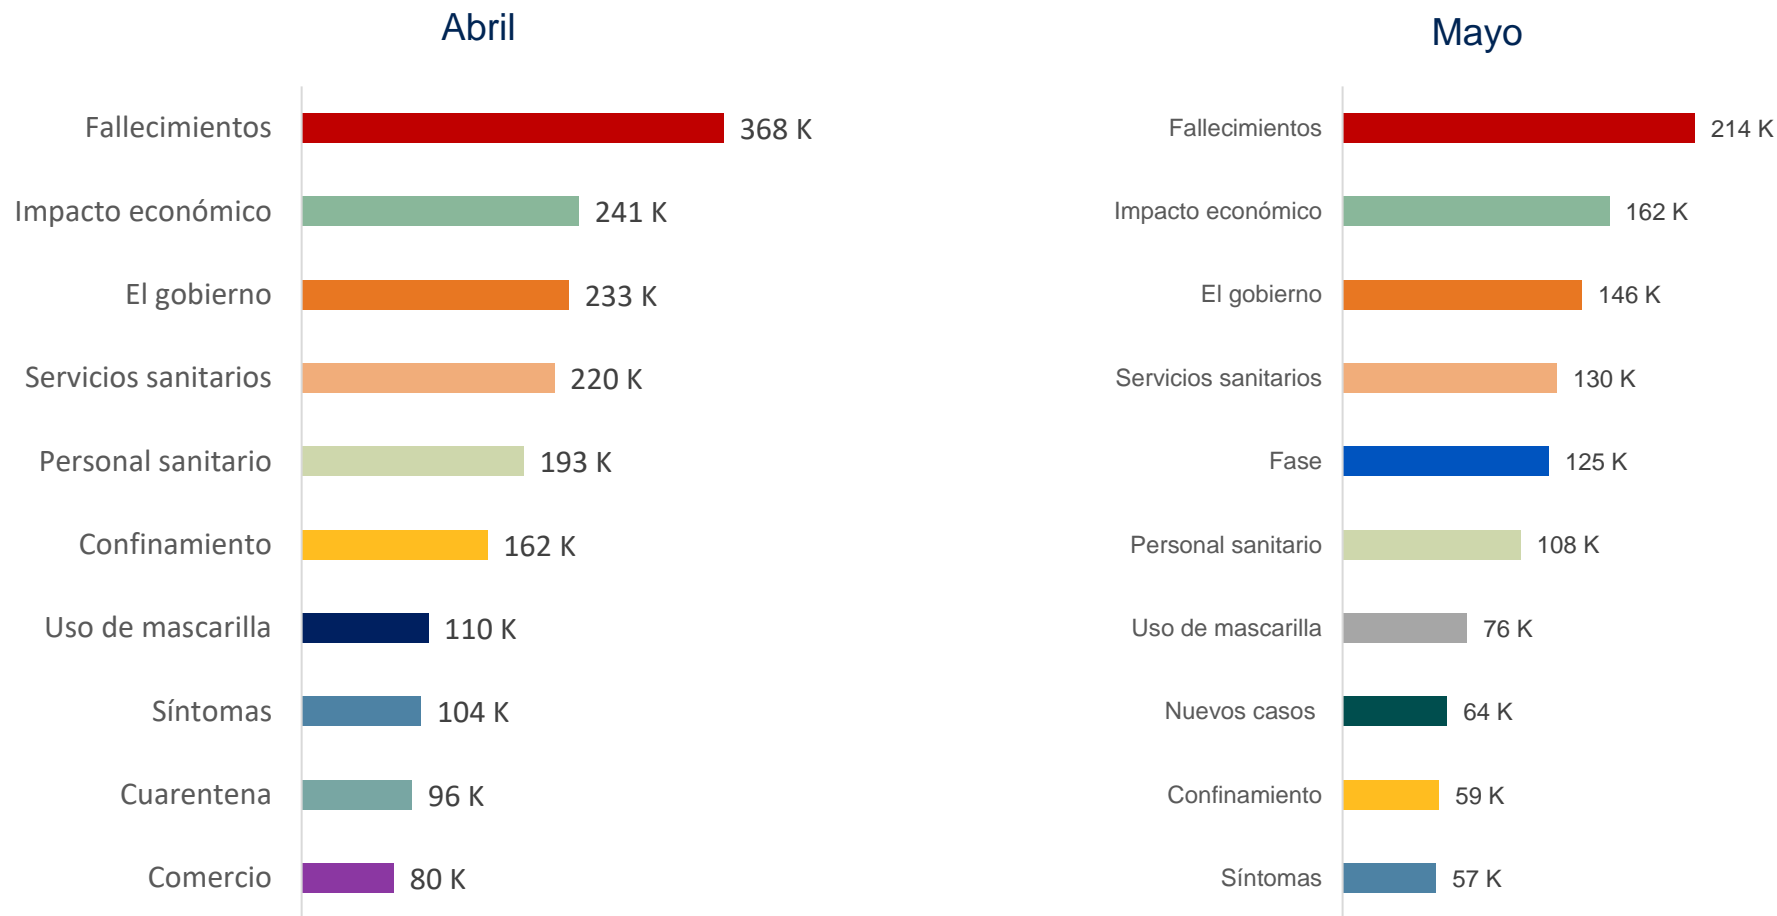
Abril

| | |
|---|---|
| Fallecimientos | 368 K |
| Impacto económico | 241 K |
| El gobierno | 233 K |
| Servicios sanitarios | 220 K |
| Personal sanitario | 193 K |
| Confinamiento | 162 K |
| Uso de mascarilla | 110 K |
| Síntomas | 104 K |
| Cuarentena | 96 K |
| Comercio | 80 K |

Mayo

| | |
|---|---|
| Fallecimientos | 214 K |
| Impacto económico | 162 K |
| El gobierno | 146 K |
| Servicios sanitarios | 130 K |
| Fase | 125 K |
| Personal sanitario | 108 K |
| Uso de mascarilla | 76 K |
| Nuevos casos | 64 K |
| Confinamiento | 59 K |
| Síntomas | 57 K |